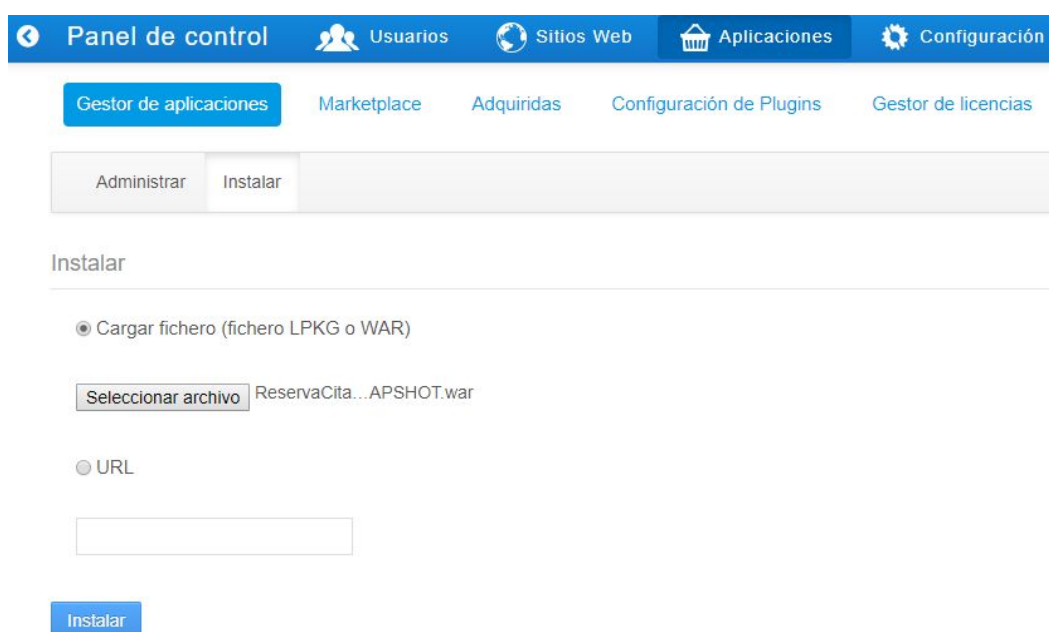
Panel de control Usuarios Sitios Web Aplicaciones Configuración

Gestor de aplicaciones Marketplace Adquiridas Configuración de Plugins Gestor de licencias

Administrar Instalar

Instalar

Cargar fichero (fichero LPKG o WAR)

Seleccionar archivo ReservaCita…APSHOT.war

URL

Instalar